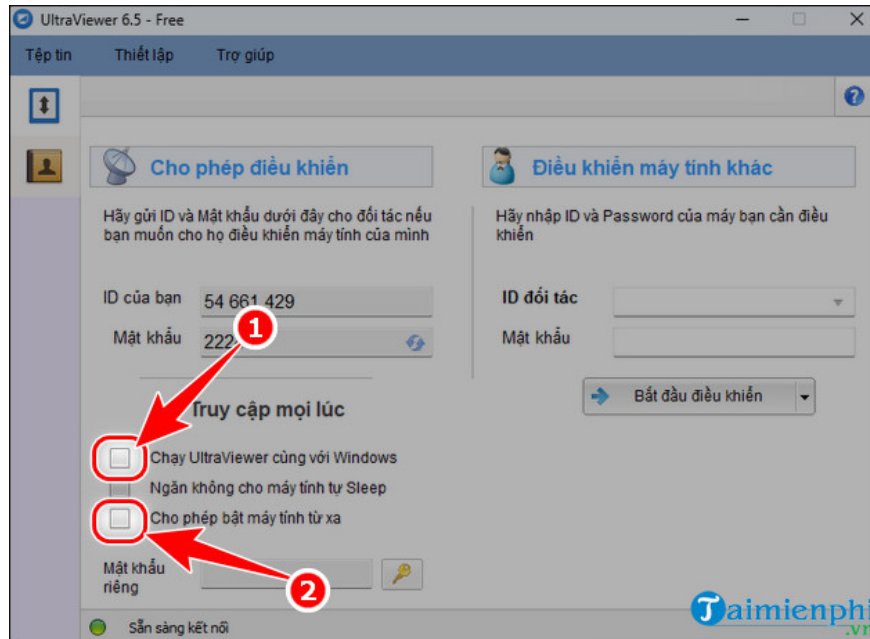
UltraViewer 6.5 - Free

Tệp tin Thiết lập Trợ giúp

Cho phép điều khiển

Hãy gửi ID và Mật khẩu dưới đây cho đối tác nếu bạn muốn cho họ điều khiển máy tính của mình

ID của bạn 54 661 429

Mật khẩu 222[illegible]

1

Truy cập mọi lúc

Chạy UltraViewer cùng với Windows

Ngăn không cho máy tính tự Sleep

Cho phép bật máy tính từ xa

Mật khẩu riêng

2

Điều khiển máy tính khác

Hãy nhập ID và Password của máy bạn cần điều khiển

ID đối tác

Mật khẩu

Bắt đầu điều khiển

Sẵn sàng kết nối

Taimienphi.vn